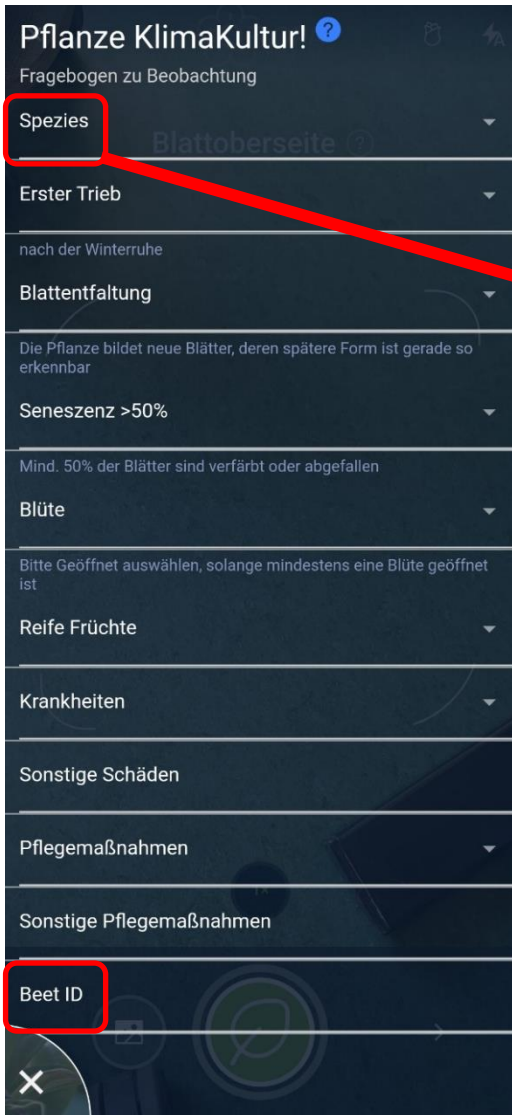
Pflanze KlimaKultur! ?

Fragebogen zu Beobachtung

Spezies

Blattoberseite

Erster Trieb

nach der Winterruhe

Blattentfaltung

Die Pflanze bildet neue Blätter, deren spätere Form ist gerade so erkennbar

Seneszenz >50%

Mind. 50% der Blätter sind verfärbt oder abgefallen

Blüte

Bitte Geöffnet auswählen, solange mindestens eine Blüte geöffnet ist

Reife Früchte

Krankheiten

Sonstige Schäden

Pflegemaßnahmen

Sonstige Pflegemaßnahmen

Beet ID

×